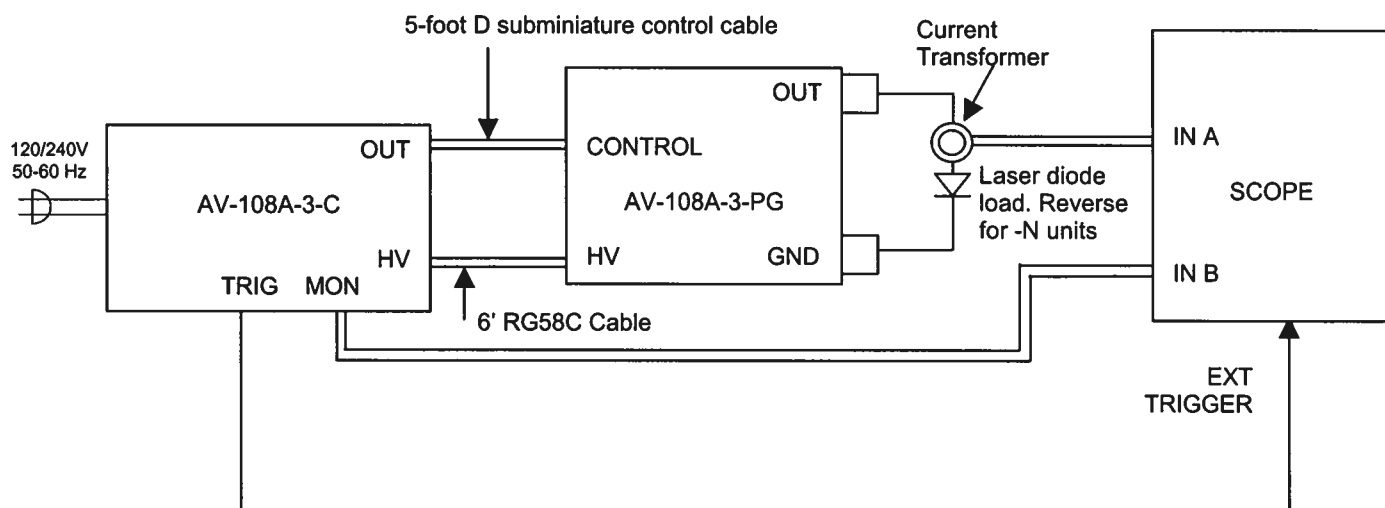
5-foot D subminiature control cable

Current Transformer

120/240V 50-60 Hz

OUT

AV-108A-3-C

HV

TRIG MON

OUT

CONTROL

AV-108A-3-PG

HV GND

6' RG58C Cable

Laser diode load. Reverse for -N units

IN A

SCOPE

IN B

EXT TRIGGER